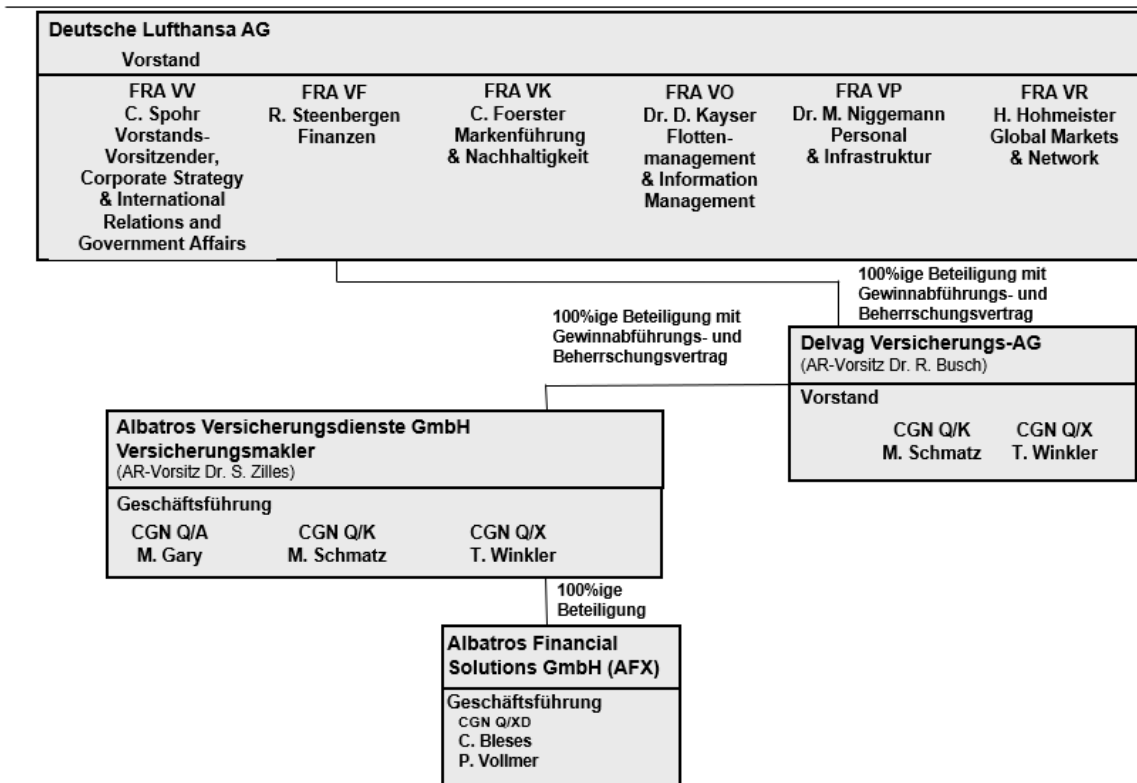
Deutsche Lufthansa AG
Vorstand

FRA VV
C. Spohr
Vorstands-Vorsitzender, Corporate Strategy & International Relations and Government Affairs

FRA VF
R. Steenbergen
Finanzen

FRA VK
C. Foerster
Markenführung & Nachhaltigkeit

FRA VO
Dr. D. Kayser
Flottenmanagement & Information Management

FRA VP
Dr. M. Niggemann
Personal & Infrastruktur

FRA VR
H. Hohmeister
Global Markets & Network

100%ige Beteiligung mit Gewinnabführungs- und Beherrschungsvertrag

100%ige Beteiligung mit Gewinnabführungs- und Beherrschungsvertrag

Delvag Versicherungs-AG
(AR-Vorsitz Dr. R. Busch)

Vorstand
CGN Q/K
M. Schmatz
CGN Q/X
T. Winkler

Albatros Versicherungsdienste GmbH Versicherungsmakler
(AR-Vorsitz Dr. S. Zilles)

Geschäftsführung
CGN Q/A
M. Gary
CGN Q/K
M. Schmatz
CGN Q/X
T. Winkler

100%ige Beteiligung

Albatros Financial Solutions GmbH (AFX)

Geschäftsführung
CGN Q/XD
C. Bleses
P. Vollmer